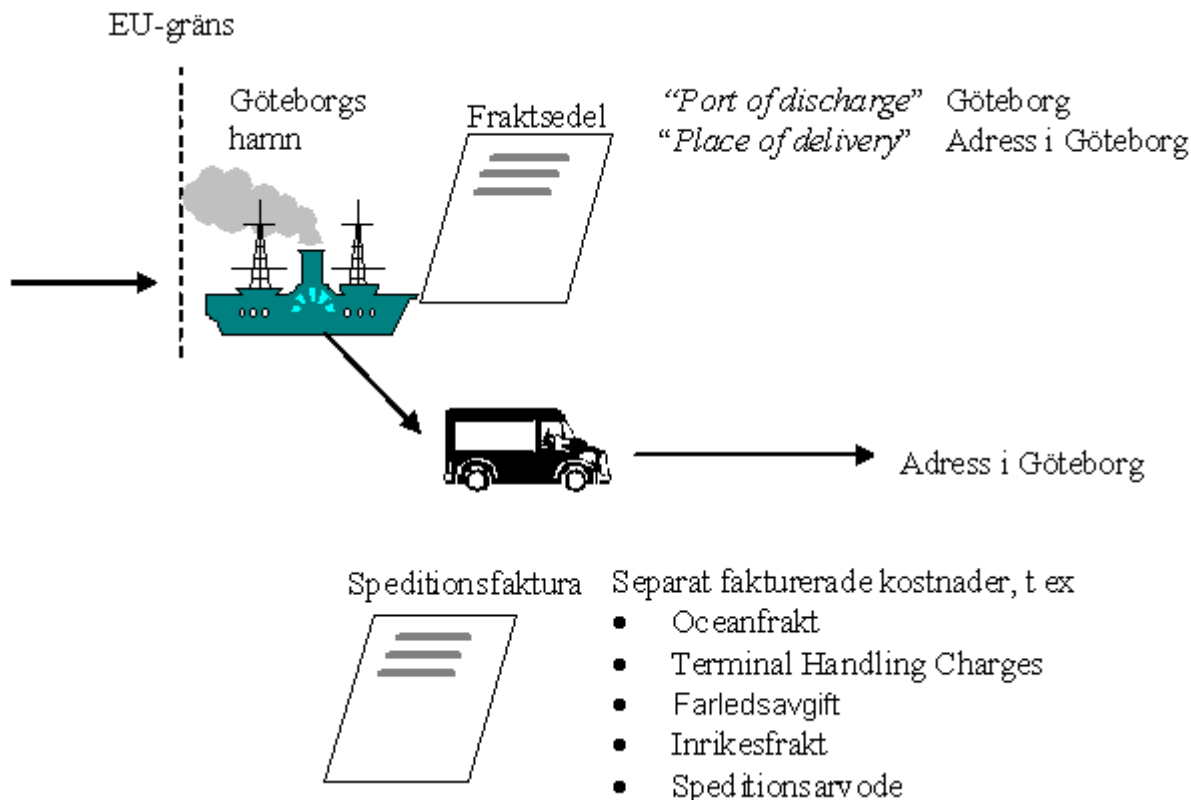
EU-gräns

Göteborgs hamn

Fraktsedel

"Port of discharge" Göteborg
"Place of delivery" Adress i Göteborg

Adress i Göteborg

Speditionsfaktura

Separat fakturerade kostnader, t ex
- Oceanfrakt
- Terminal Handling Charges
- Farledsavgift
- Inrikesfrakt
- Speditionsarvode